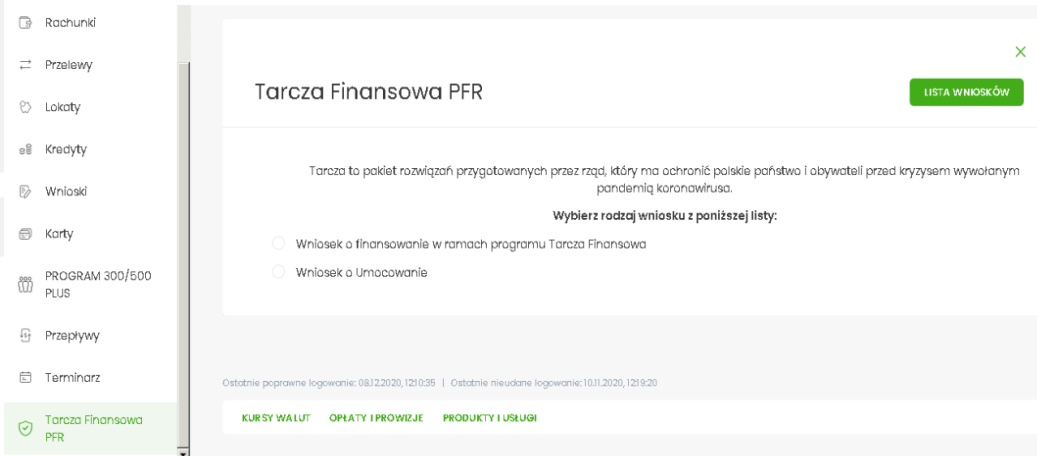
Rachunki
Przelewy
Lokaty
Kredyty
Wnioski
Karty
PROGRAM 300/500 PLUS
Przepływy
Terminarz
Tarcza Finansowa PFR

×

Tarcza Finansowa PFR

LISTA WNIOSKÓW

Tarcza to pakiet rozwiązań przygotowanych przez rząd, który ma ochronić polskie państwo i obywateli przed kryzysem wywołanym pandemią koronawirusa.

Wybierz rodzaj wniosku z poniższej listy:

Wniosek o finansowanie w ramach programu Tarcza Finansowa

Wniosek o Umocowanie

Ostatnie poprawne logowanie: 08.12.2020, 12:10:35 | Ostatnie nieudane logowanie: 10.11.2020, 12:19:20

KURSY WALUT OPŁATY I PROWIZJE PRODUKTY I USŁUGI